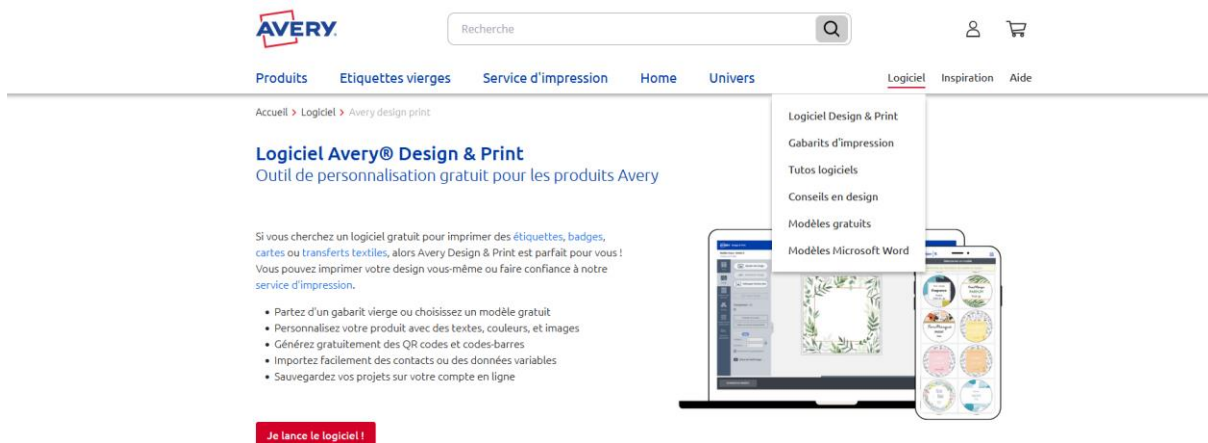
AVERY

Recherche

Produits Etiquettes vierges Service d'impression Home Univers Logiciel Inspiration Aide

Accueil > Logiciel > Avery design print

Logiciel Design & Print
Gabarits d'impression
Tutos logiciels
Conseils en design
Modèles gratuits
Modèles Microsoft Word

Logiciel Avery® Design & Print
Outil de personnalisation gratuit pour les produits Avery

Si vous cherchez un logiciel gratuit pour imprimer des étiquettes, badges, cartes ou transferts textiles, alors Avery Design & Print est parfait pour vous ! Vous pouvez imprimer votre design vous-même ou faire confiance à notre service d'impression.

• Partez d'un gabarit vierge ou choisissez un modèle gratuit
• Personnalisez votre produit avec des textes, couleurs, et images
• Générez gratuitement des QR codes et codes-barres
• Importez facilement des contacts ou des données variables
• Sauvegardez vos projets sur votre compte en ligne

Je lance le logiciel !